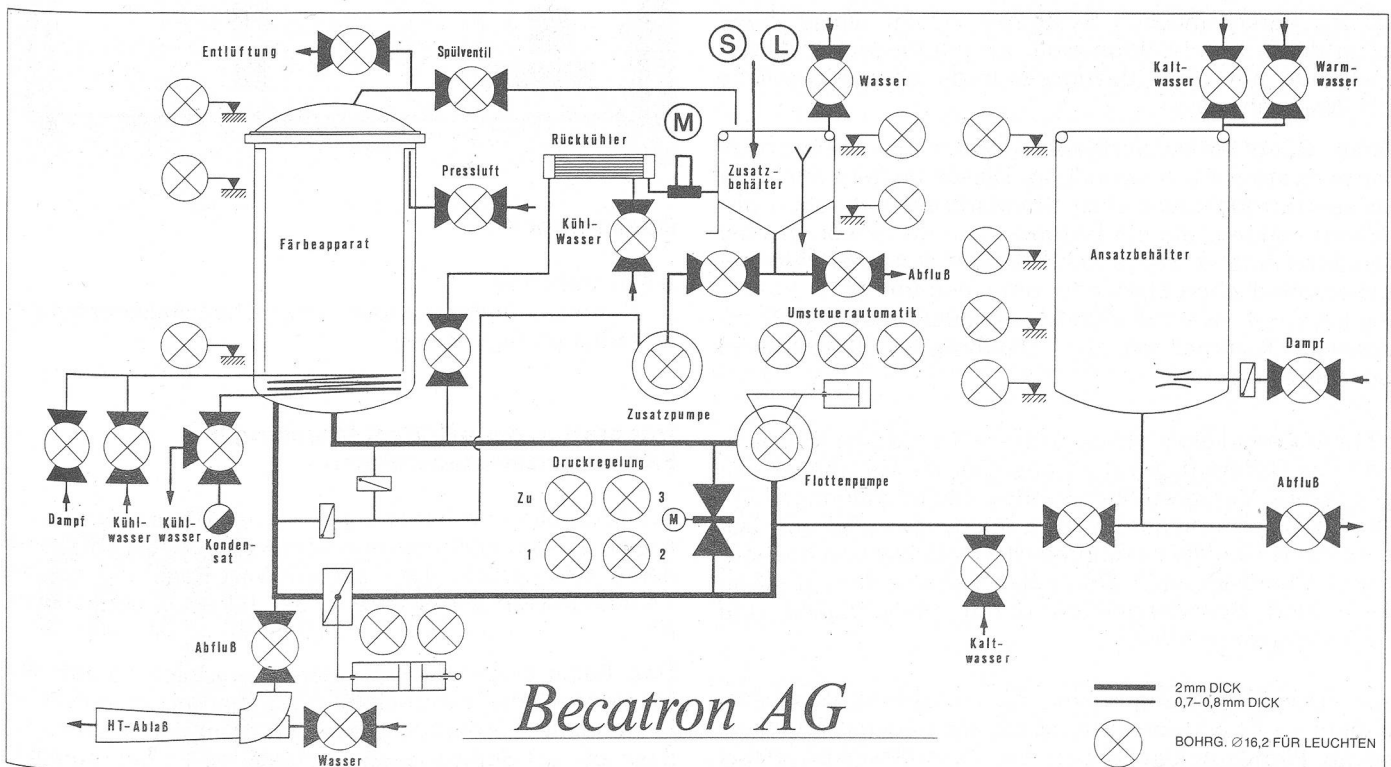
Entlüftung
Spülventil
S L
Wasser
Kaltwasser
Warmwasser
M
Rückkühler
Pressluft
Zusatzbehälter
Kühl-Wasser
Färbeapparat
Abfluß
Ansatzbehälter
Umsteuerautomatik
Dampf
Zusatzpumpe
Dampf
Kühlwasser
Kühlwasser
Kondensat
Druckregelung
Zu
3
M
1
2
Flottenpumpe
Abfluß
Kaltwasser
Abfluß
HT-Ablaß
Wasser
Becatron AG
2 mm DICK
0,7–0,8 mm DICK
BOHRG. $\varnothing$16,2 FÜR LEUCHTEN